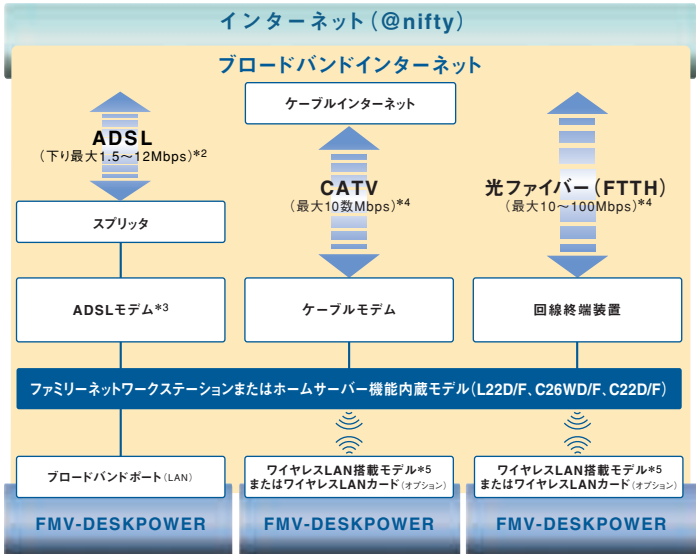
インターネット（@nifty）

ブロードバンドインターネット

ADSL
（下り最大1.5〜12Mbps）*2

スプリッタ

ADSLモデム*3

ケーブルインターネット

CATV
（最大10数Mbps）*4

ケーブルモデム

光ファイバー（FTTH）
（最大10〜100Mbps）*4

回線終端装置

ファミリーネットワークステーションまたはホームサーバー機能内蔵モデル（L22D/F、C26WD/F、C22D/F）

ブロードバンドポート（LAN）

ワイヤレスLAN搭載モデル*5
またはワイヤレスLANカード（オプション）

ワイヤレスLAN搭載モデル*5
またはワイヤレスLANカード（オプション）

FMV-DESKPOWER

FMV-DESKPOWER

FMV-DESKPOWER